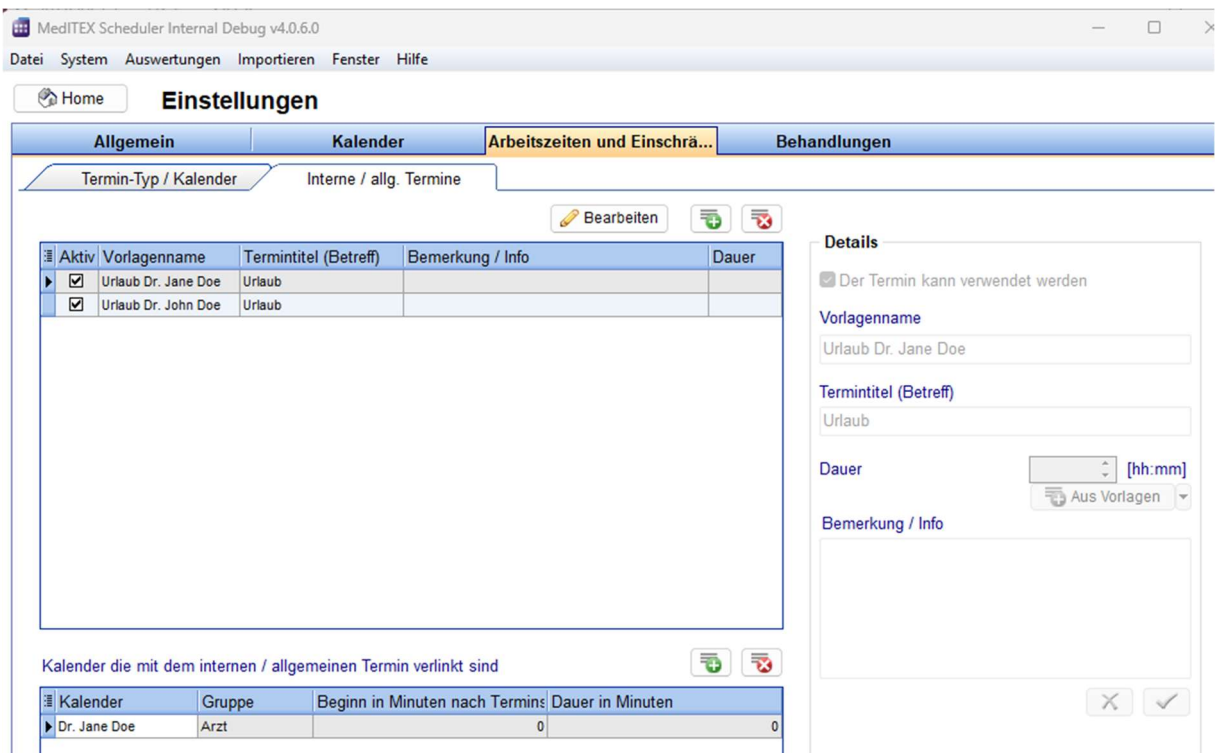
MedITEX Scheduler Internal Debug v4.0.6.0

Datei System Auswertungen Importieren Fenster Hilfe

Home Einstellungen

Allgemein | Kalender | Arbeitszeiten und Einschrä... | Behandlungen

Termin-Typ / Kalender | Interne / allg. Termine

Bearbeiten

| Aktiv | Vorlagenname | Termintitel (Betreff) | Bemerkung / Info | Dauer |
|---|---|---|---|---|
| ☑ | Urlaub Dr. Jane Doe | Urlaub | | |
| ☑ | Urlaub Dr. John Doe | Urlaub | | |

Details

Der Termin kann verwendet werden

Vorlagenname

Urlaub Dr. Jane Doe

Termintitel (Betreff)

Urlaub

Dauer [hh:mm]

Aus Vorlagen

Bemerkung / Info

Kalender die mit dem internen / allgemeinen Termin verlinkt sind

| Kalender | Gruppe | Beginn in Minuten nach Termins | Dauer in Minuten |
|---|---|---|---|
| Dr. Jane Doe | Arzt | 0 | 0 |